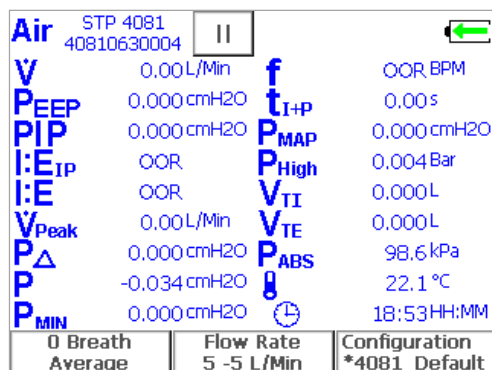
Air STP 4081 40810630004 II

V̇ 0.00 L/Min
f OOR BPM
P_EEP 0.000 cmH2O
t_I+P 0.00 s
PIP 0.000 cmH2O
P_MAP 0.000 cmH2O
I:E_IP OOR
P_High 0.004 Bar
I:E OOR
V_TI 0.000 L
V̇_Peak 0.00 L/Min
V_TE 0.000 L
P_Δ 0.000 cmH2O
P_ABS 98.6 kPa
P -0.034 cmH2O
22.1 °C
P_MIN 0.000 cmH2O
18:53 HH:MM

0 Breath Average
Flow Rate 5 -5 L/Min
Configuration *4081 Default